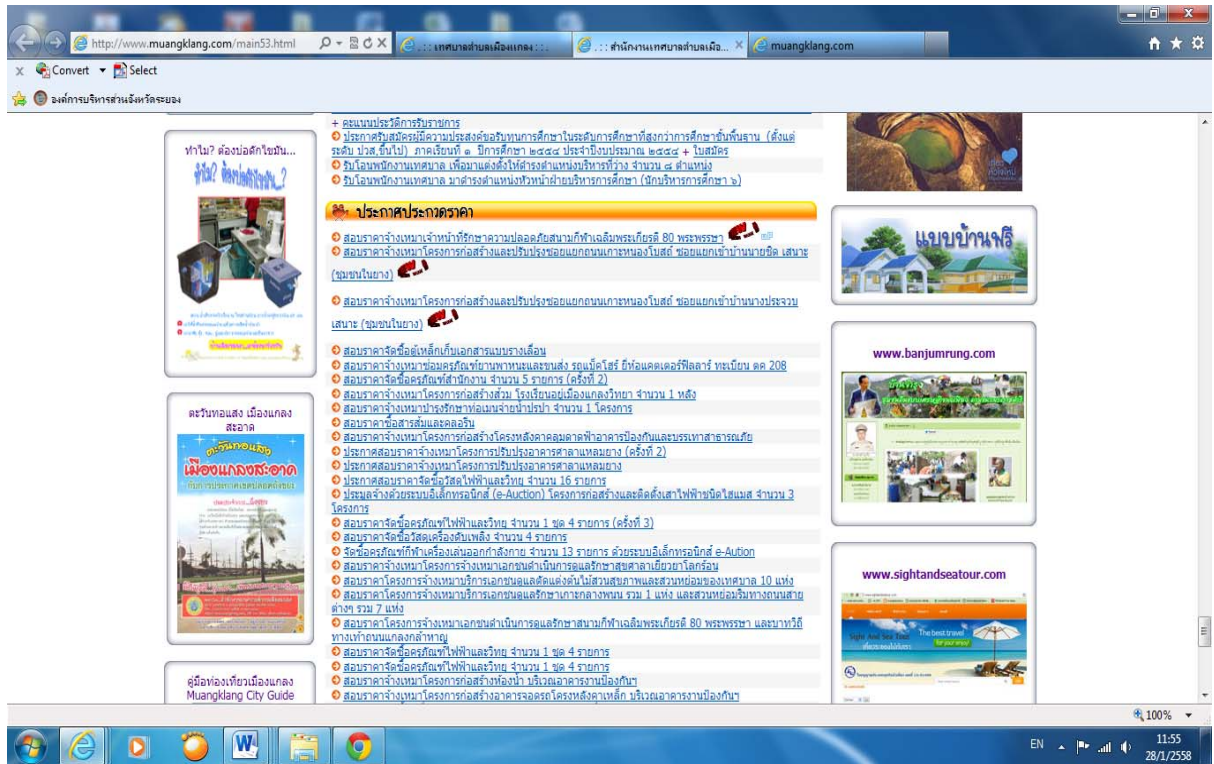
http://www.muangklang.com/main53.html
.::เทศบาลตำบลเมืองแกลง::.
.::สำนักงานเทศบาลตำบลเมือ...
muangklang.com

Convert Select

องค์การบริหารส่วนจังหวัดระยอง

+ คะแนนประวัติการรับราชการ
ประกาศรับสมัครผู้มีความประสงค์ขอรับทุนการศึกษาในระดับการศึกษาที่สูงกว่าการศึกษาขั้นพื้นฐาน (ตั้งแต่ระดับ ปวส.ขึ้นไป) ภาคเรียนที่ ๑ ปีการศึกษา ๒๕๕๘ ประจำปีงบประมาณ ๒๕๕๘ + ใบสมัคร
รับโอนพนักงานเทศบาล เพื่อมาแต่งตั้งให้ดำรงตำแหน่งบริหารที่ว่าง จำนวน ๔ ตำแหน่ง
รับโอนพนักงานเทศบาล มาดำรงตำแหน่งหัวหน้าฝ่ายบริหารการศึกษา (นักบริหารการศึกษา ๖)

ทำไม? ต้องบ่อดักไขมัน...

ประกาศประกวดราคา

สอบราคาจ้างเหมาเจ้าหน้าที่รักษาความปลอดภัยสนามกีฬาเฉลิมพระเกียรติ 80 พรรษาฯ
สอบราคาจ้างเหมาโครงการก่อสร้างและปรับปรุงซอยแยกถนนเกาะหนองโบสถ์ ซอยแยกเข้าบ้านนายชิด เสนาะ (ชุมชนในยาง)

สอบราคาจ้างเหมาโครงการก่อสร้างและปรับปรุงซอยแยกถนนเกาะหนองโบสถ์ ซอยแยกเข้าบ้านนางประจวบ เสนาะ (ชุมชนในยาง)

สอบราคาจัดซื้อตู้เหล็กเก็บเอกสารแบบรางเลื่อน
สอบราคาจ้างเหมาซ่อมครุภัณฑ์ยานพาหนะและขนส่ง รถแม็คโฮร์ ยี่ห้อแคตเตอร์พิลลาร์ ทะเบียน ตค 208
สอบราคาจัดซื้อครุภัณฑ์สำนักงาน จำนวน 5 รายการ (ครั้งที่ 2)
สอบราคาจ้างเหมาโครงการก่อสร้างส้วม โรงเรียนอนุบาลเมืองแกลงวิทยา จำนวน 1 หลัง
สอบราคาจ้างเหมาบำรุงรักษาท่อเมนจ่ายน้ำประปา จำนวน 1 รายการ
สอบราคาซื้อสารส้มและคลอรีน
สอบราคาจ้างเหมาโครงการก่อสร้างโครงหลังคาคลุมดาดฟ้าอาคารป้องกันและบรรเทาสาธารณภัย
ประกาศสอบราคาจ้างเหมาโครงการปรับปรุงอาคารศาลาแหลมยาง (ครั้งที่ 2)
ประกาศสอบราคาจ้างเหมาโครงการปรับปรุงอาคารศาลาแหลมยาง
ประกาศสอบราคาจัดซื้อวัสดุไฟฟ้าและวิทยุ จำนวน 16 รายการ
ประมูลจ้างด้วยระบบอิเล็กทรอนิกส์ (e-Auction) โครงการก่อสร้างและติดตั้งเสาไฟฟ้าชนิดไฮแมส จำนวน 3 โครงการ
สอบราคาจัดซื้อครุภัณฑ์ไฟฟ้าและวิทยุ จำนวน 1 ชุด 4 รายการ (ครั้งที่ 3)
สอบราคาจัดซื้อวัสดุเครื่องดับเพลิง จำนวน 4 รายการ
จัดซื้อครุภัณฑ์กีฬาเครื่องเล่นออกกำลังกาย จำนวน 13 รายการ ด้วยระบบอิเล็กทรอนิกส์ e-Aution
สอบราคาจ้างเหมาโครงการจ้างเหมาเอกชนดำเนินการดูแลรักษาสุขศาลาเฉียงยาโลกร้อน
สอบราคาโครงการจ้างเหมาบริการเอกชนดูแลตัดแต่งต้นไม้สวนสุขภาพและสวนหย่อมของเทศบาล 10 แห่ง
สอบราคาโครงการจ้างเหมาบริการเอกชนดูแลรักษาเกาะกลางถนน รวม 1 แห่ง และสวนหย่อมริมทางถนนสายต่างๆ รวม 7 แห่ง
สอบราคาโครงการจ้างเหมาเอกชนดำเนินการดูแลรักษาสนามกีฬาเฉลิมพระเกียรติ 80 พรรษาฯ และบาทวิถีทางเท้าถนนแกลงกล้าหาญ
สอบราคาจัดซื้อครุภัณฑ์ไฟฟ้าและวิทยุ จำนวน 1 ชุด 4 รายการ
สอบราคาจัดซื้อครุภัณฑ์ไฟฟ้าและวิทยุ จำนวน 1 ชุด 4 รายการ
สอบราคาจ้างเหมาโครงการก่อสร้างห้องน้ำ บริเวณอาคารงานป้องกันฯ
สอบราคาจ้างเหมาโครงการก่อสร้างอาคารจอดรถโครงหลังคาเหล็ก บริเวณอาคารงานป้องกันฯ

ตะวันทอแสง เมืองแกลงสะอาด
ตะวันทอแสง เมืองแกลงสะอาด

คู่มือท่องเที่ยวเมืองแกลง
Muangklang City Guide

แบบบ้านฟรี

www.banjumrung.com

www.sightandseatour.com

100%
EN
11:55
28/1/2558